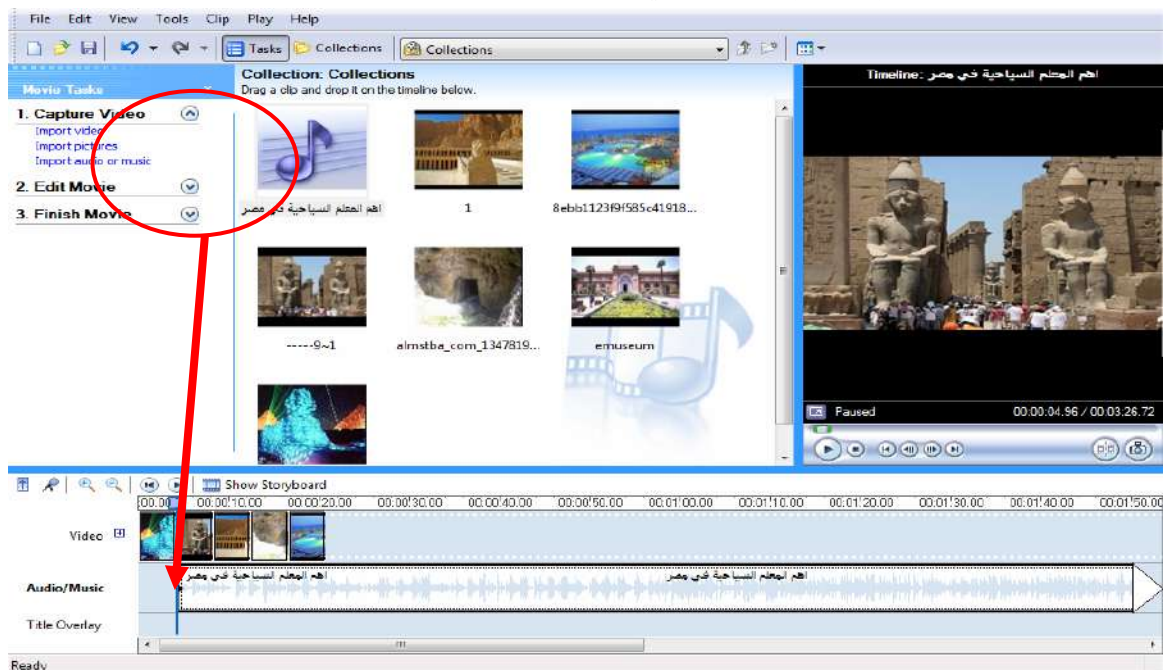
File Edit View Tools Clip Play Help

Tasks Collections Collections

Movie Tasks

1. Capture Video

Import video

Import pictures

Import audio or music

2. Edit Movie

3. Finish Movie

Collection: Collections

Drag a clip and drop it on the timeline below.

اهم المعلم السياحية في مصر

1

8ebb1123f9f585c41918...

-----9~1

almstba_com_1347819...

emuseum

Timeline: اهم المعلم السياحية في مصر

Paused

00:00:04.96 / 00:03:26.72

Show Storyboard

00:00 00:00:10.00 00:00:20.00 00:00:30.00 00:00:40.00 00:00:50.00 00:01:00.00 00:01:10.00 00:01:20.00 00:01:30.00 00:01:40.00 00:01:50.00

Video

Audio/Music

اهم المعلم السياحية في مصر

اهم المعلم السياحية في مصر

Title Overlay

Ready